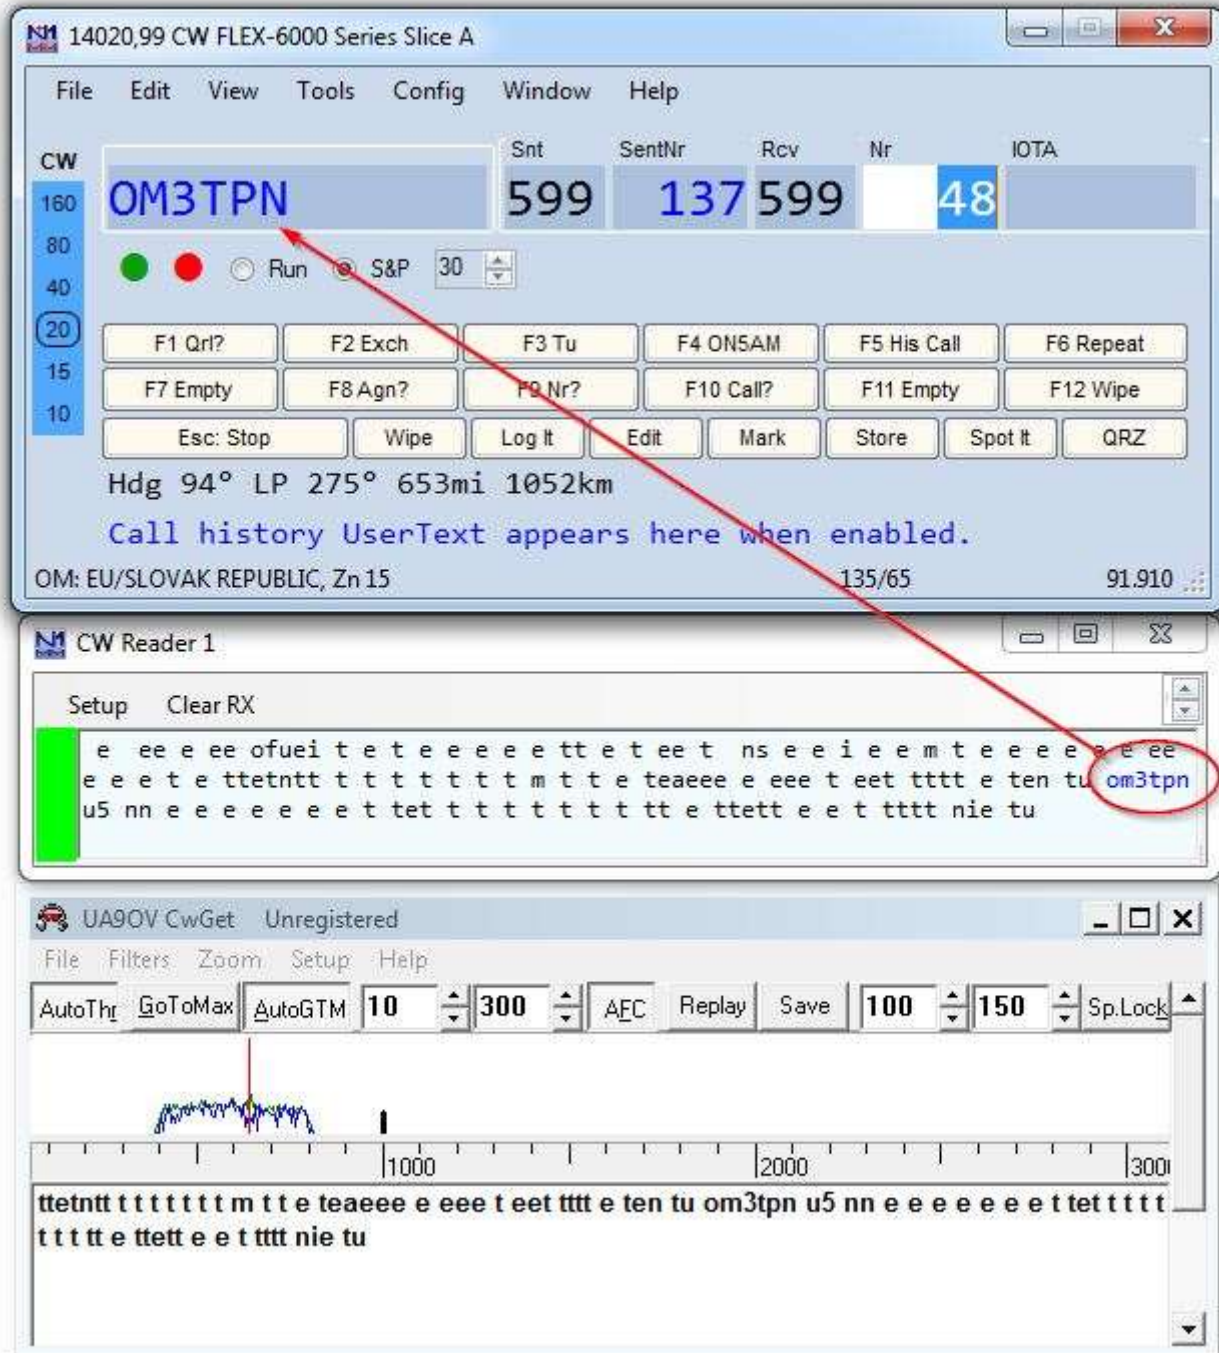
14020,99 CW FLEX-6000 Series Slice A

File Edit View Tools Config Window Help

CW
160
80
40
20
15
10

OM3TPN

| Snt | SentNr | Rcv | Nr | IOTA |
|---|---|---|---|---|
| 599 | 137 | 599 | 48 | |

Run S&P 30

| F1 Qrl? | F2 Exch | F3 Tu | F4 ON5AM | F5 His Call | F6 Repeat |
|---|---|---|---|---|---|
| F7 Empty | F8 Agn? | F9 Nr? | F10 Call? | F11 Empty | F12 Wipe |

Esc: Stop Wipe Log It Edit Mark Store Spot It QRZ

Hdg 94° LP 275° 653mi 1052km

Call history UserText appears here when enabled.

OM: EU/SLOVAK REPUBLIC, Zn 15 135/65 91.910

CW Reader 1

Setup Clear RX

e ee e ee ofuei t e t e e e e e e tt e t ee t ns e e i e e m t e e e e e e e ee
e e e t e ttetntt t t t t t t t m t t e teaeee e eee t eet tttt e ten tu om3tpn
u5 nn e e e e e e e e t tet t t t t t t t t t tt e ttett e e t tttt nie tu

UA9OV CwGet Unregistered

File Filters Zoom Setup Help

AutoThr GoToMax AutoGTM 10 300 AFC Replay Save 100 150 Sp.Lock

1000 2000 300

ttetntt t t t t t t t m t t e teaeee e eee t eet tttt e ten tu om3tpn u5 nn e e e e e e e e t tet t t t t
t t t tt e ttett e e t tttt nie tu